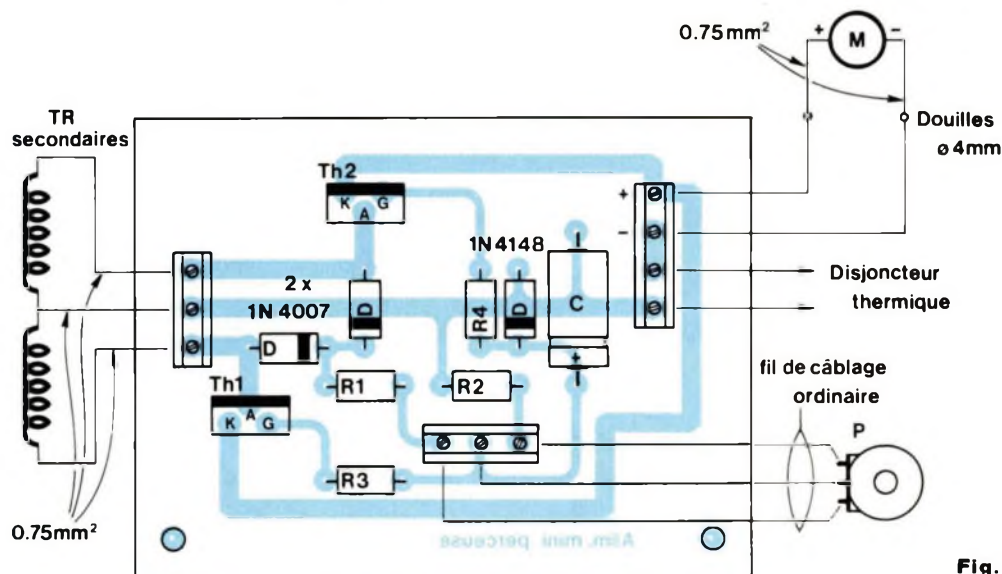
0.75mm²

M

+

-

Douilles
ø 4mm

TR
secondaires

Th2

K A G

1N4148

2 x
1N 4007

D

R4

D

C

+

-

Disjoncteur
thermique

D

R1

R2

Th1

K A G

R3

fil de câblage
ordinaire

P

0.75mm²

Alim. mini perceuse

Fig.